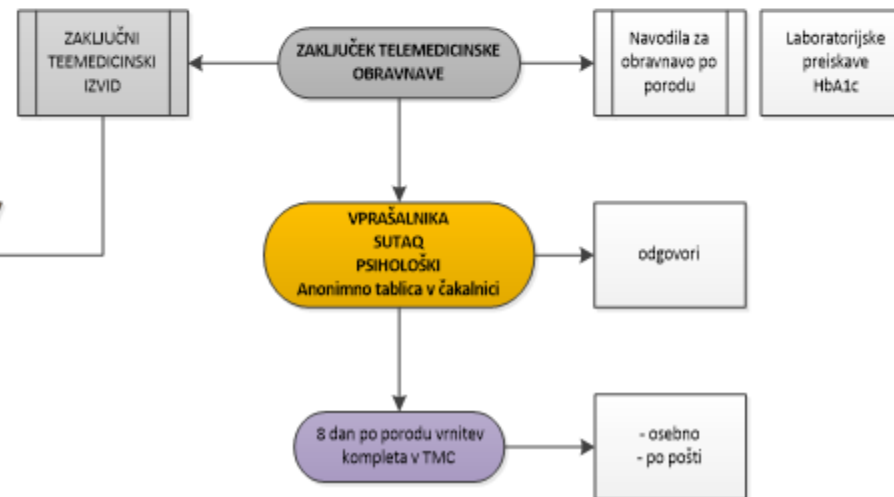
ZAKLJUČNI TEEMEDICINSKI IZVID

ZAKLJUČEK TELEMEDICINSKE OBRAVNAVE

Navodila za obravnavo po porodu

Laboratorijske preiskave HbA1c

VPRAŠALNIKA
SUTAQ
PSIHOLOŠKI
Anonimno tablica v čakalnici

odgovori

8 dan po porodu vrnitev kompleta v TMC

- osebno
- po pošti